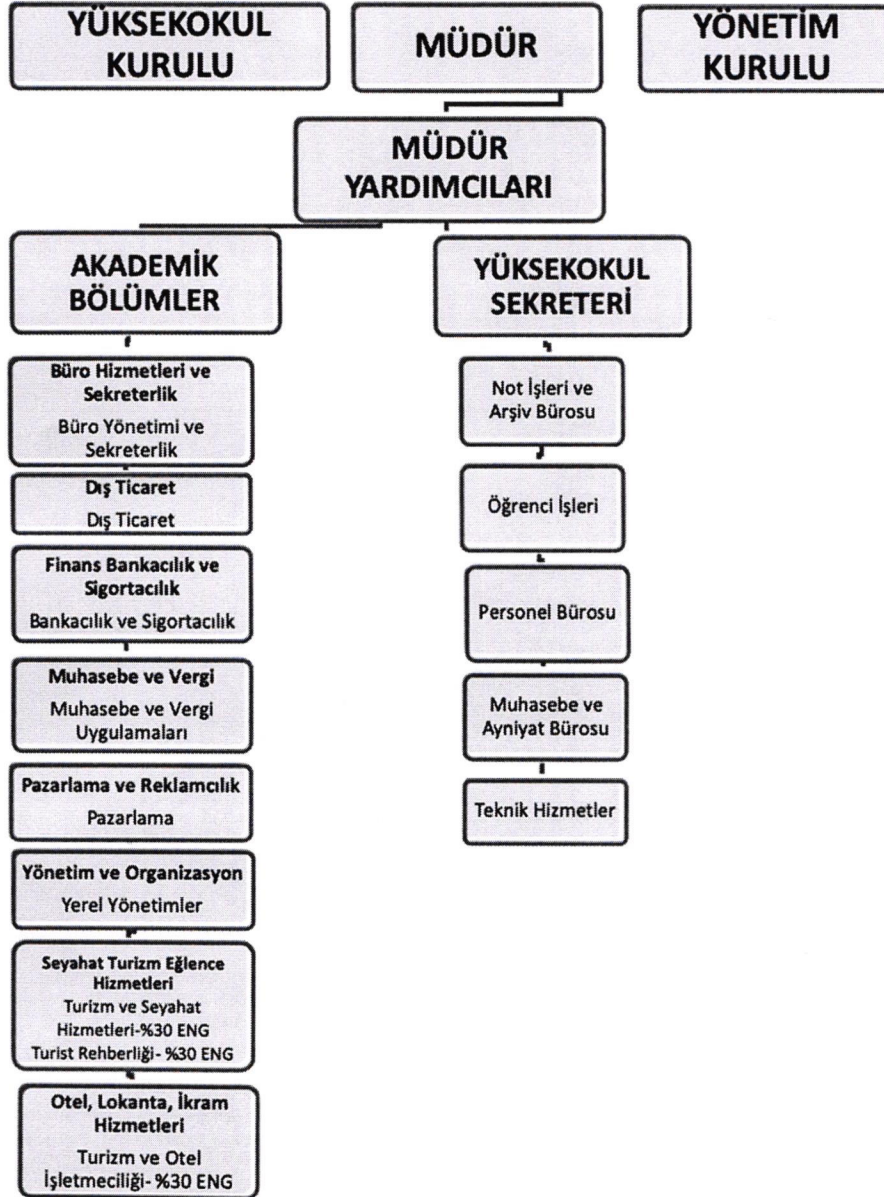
YÜKSEKOKUL KURULU

MÜDÜR

YÖNETİM KURULU

MÜDÜR YARDIMCILARI

AKADEMİK BÖLÜMLER

YÜKSEKOKUL SEKRETERİ

Büro Hizmetleri ve Sekreterlik
Büro Yönetimi ve Sekreterlik

Dış Ticaret
Dış Ticaret

Finans Bankacılık ve Sigortacılık
Bankacılık ve Sigortacılık

Muhasebe ve Vergi
Muhasebe ve Vergi Uygulamaları

Pazarlama ve Reklamcılık
Pazarlama

Yönetim ve Organizasyon
Yerel Yönetimler

Seyahat Turizm Eğlence Hizmetleri
Turizm ve Seyahat Hizmetleri-%30 ENG
Turist Rehberliği- %30 ENG

Otel, Lokanta, İkram Hizmetleri
Turizm ve Otel İşletmeciliği- %30 ENG

Not İşleri ve Arşiv Bürosu

Öğrenci İşleri

Personel Bürosu

Muhasebe ve Ayniyat Bürosu

Teknik Hizmetler